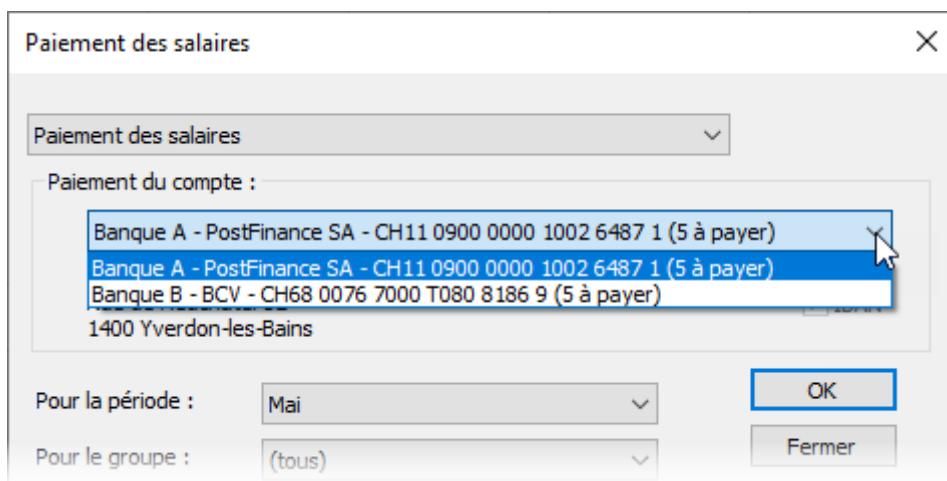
Paiement des salaires

Paiement des salaires

Paiement du compte :

Banque A - PostFinance SA - CH11 0900 0000 1002 6487 1 (5 à payer)

Banque A - PostFinance SA - CH11 0900 0000 1002 6487 1 (5 à payer)

Banque B - BCV - CH68 0076 7000 T080 8186 9 (5 à payer)

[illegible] IBAN

1400 Yverdon-les-Bains

Pour la période : Mai

Pour le groupe : (tous)

OK

Fermer